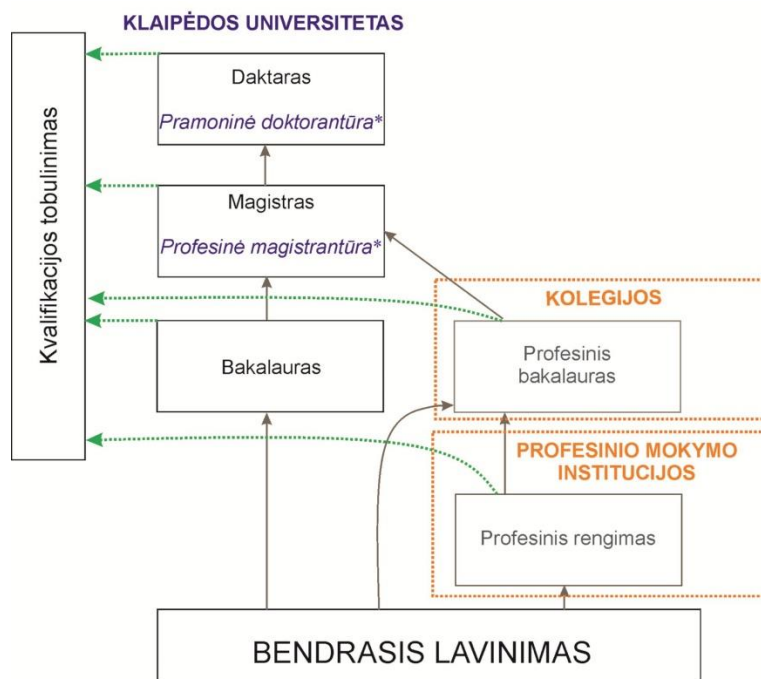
KLAIPĖDOS UNIVERSITETAS

Kvalifikacijos tobulinimas

Daktaras

Pramoninė doktorantūra*

Magistras

Profesinė magistrantūra*

Bakalauras

KOLEGIJOS

Profesinis bakalauras

PROFESINIO MOKYMO INSTITUCIJOS

Profesinis rengimas

BENDRASIS LAVINIMAS